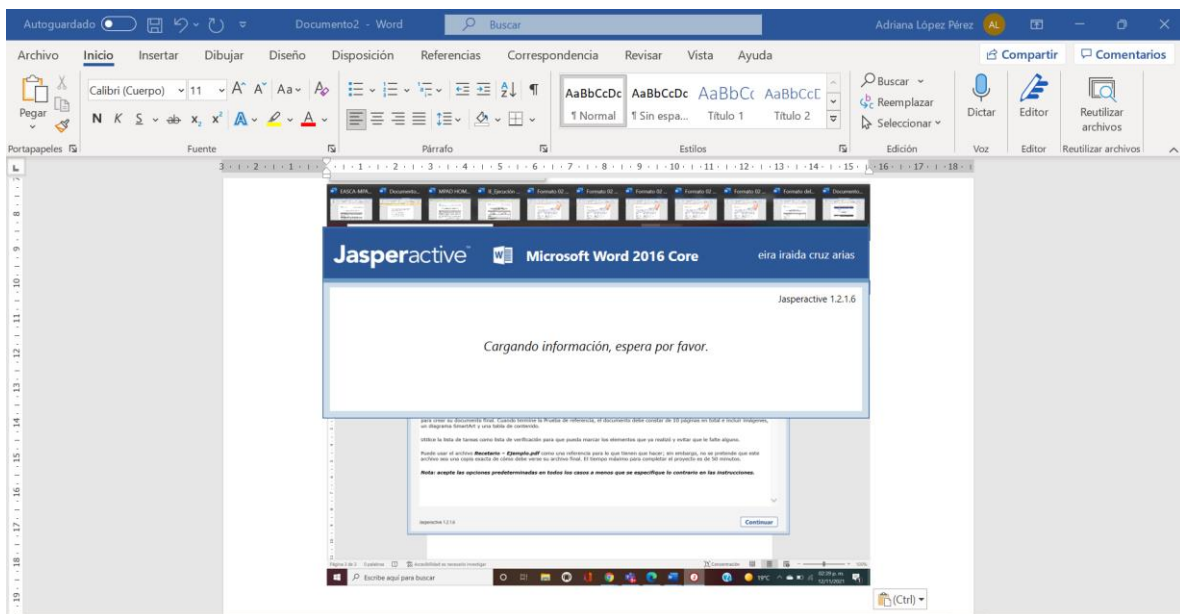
Autoguardado Documento2 - Word Buscar Adriana López Pérez AL

Archivo Inicio Insertar Dibujar Diseño Disposición Referencias Correspondencia Revisar Vista Ayuda Compartir Comentarios

Pegar Calibri (Cuerpo) 11 N K S AaBbCcDc ¶ Normal AaBbCcDc ¶ Sin espa... AaBbCc Título 1 AaBbCcE Título 2 Buscar Reemplazar Seleccionar Dictar Editor Reutilizar archivos

Portapapeles Fuente Párrafo Estilos Edición Voz Editor Reutilizar archivos

Jasperactive Microsoft Word 2016 Core eira iraida cruz arias

Jasperactive 1.2.1.6

Cargando información, espera por favor.

para crear su documento final. Cuando termine la Prueba de referencia, el documento debe constar de 10 páginas en total e incluir imágenes, un diagrama SmartArt y una tabla de contenido.

Utilice la lista de tareas como lista de verificación para que pueda marcar los elementos que ya realizó y evitar que le falte alguno.

Puede usar el archivo Recetario – Ejemplo.pdf como una referencia para lo que tienen que hacer; sin embargo, no se pretende que este archivo sea una copia exacta de cómo debe verse su archivo final. El tiempo máximo para completar el proyecto es de 50 minutos.

Nota: acepte las opciones predeterminadas en todos los casos a menos que se especifique lo contrario en las instrucciones.

Jasperactive 1.2.1.6 Continuar

Escribe aquí para buscar

(Ctrl)